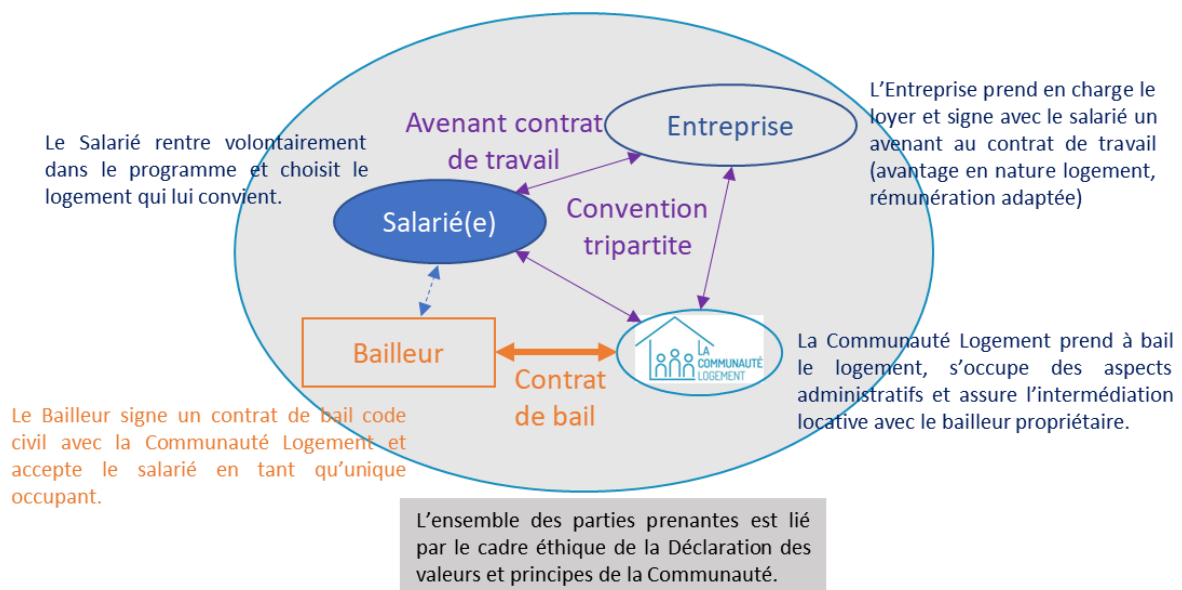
Le Salarié rentre volontairement dans le programme et choisit le logement qui lui convient.

Avenant contrat de travail

Entreprise

L'Entreprise prend en charge le loyer et signe avec le salarié un avenant au contrat de travail (avantage en nature logement, rémunération adaptée)

Salarié(e)

Convention tripartite

Bailleur

Contrat de bail

LA COMMUNAUTÉ LOGEMENT

La Communauté Logement prend à bail le logement, s'occupe des aspects administratifs et assure l'intermédiation locative avec le bailleur propriétaire.

Le Bailleur signe un contrat de bail code civil avec la Communauté Logement et accepte le salarié en tant qu'unique occupant.

L'ensemble des parties prenantes est lié par le cadre éthique de la Déclaration des valeurs et principes de la Communauté.